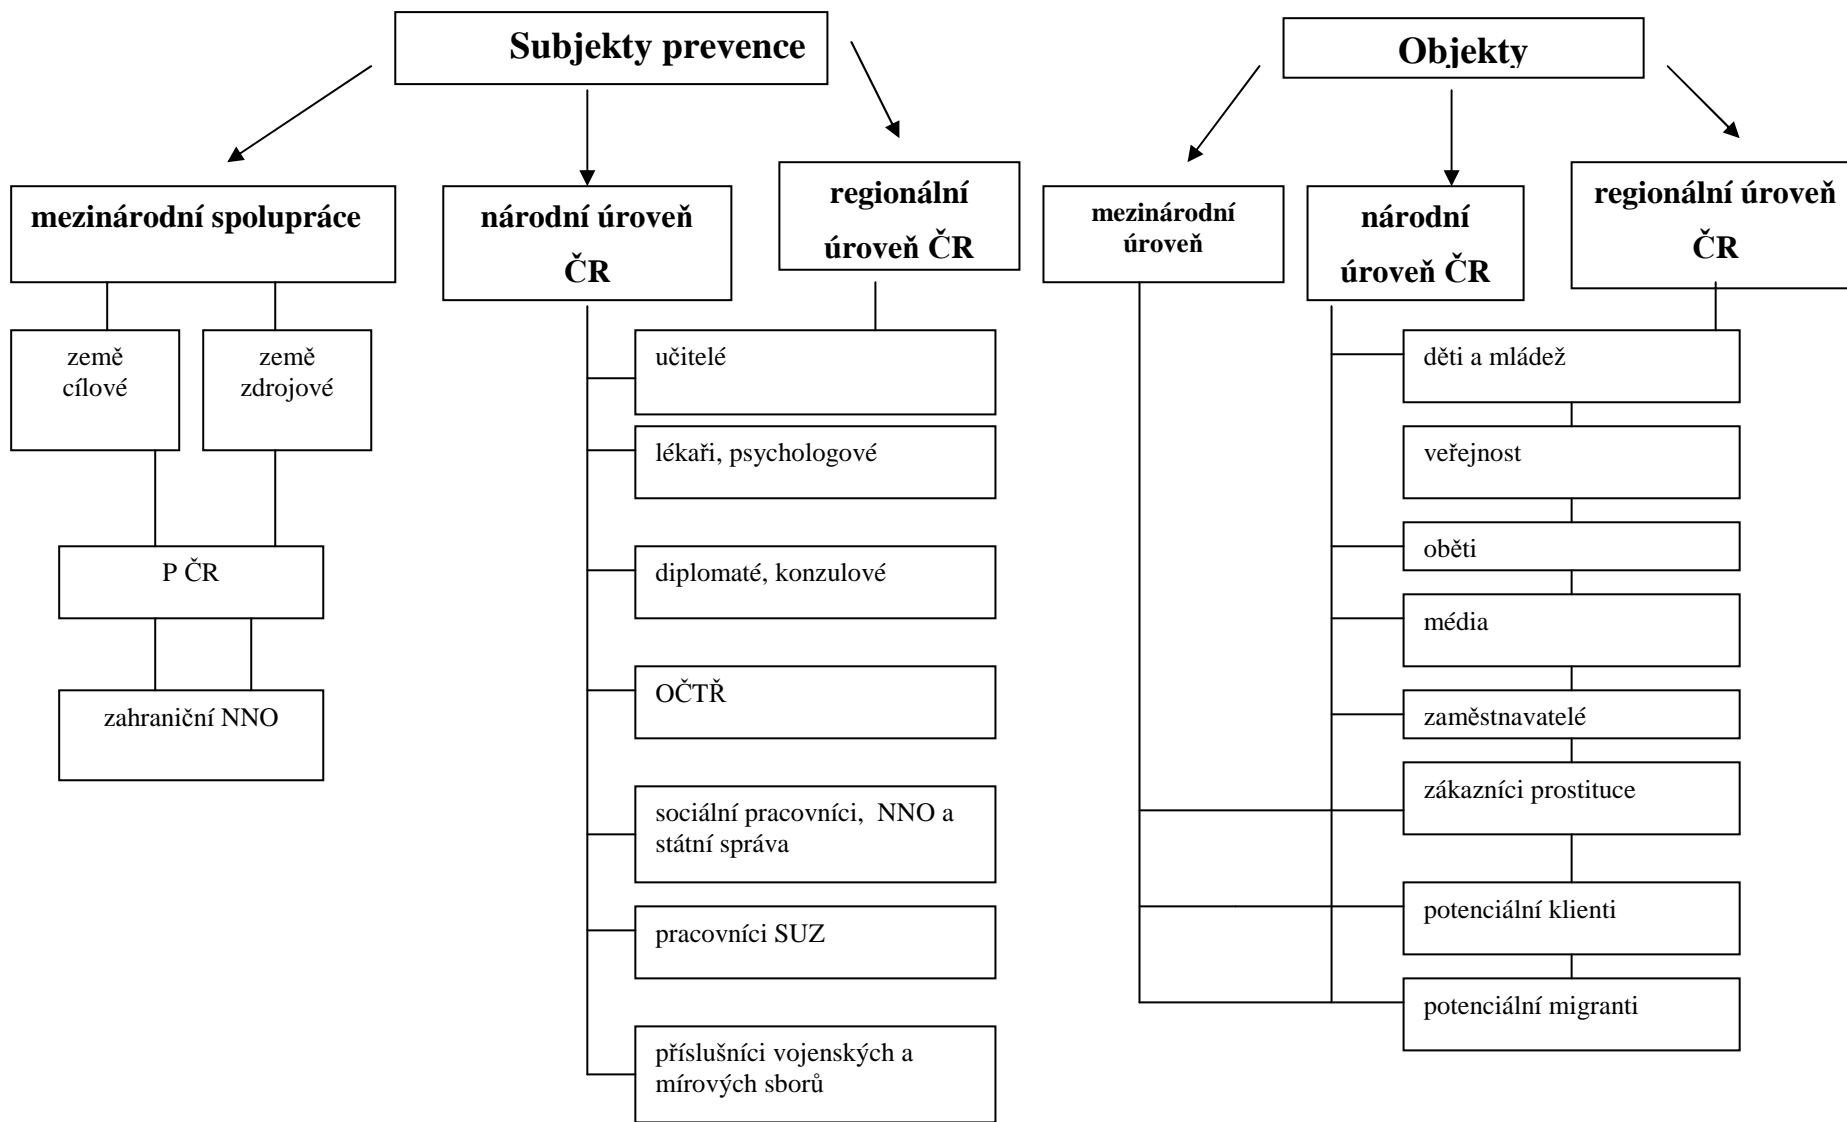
Subjekty prevence

mezinárodní spolupráce

země cílové

země zdrojové

P ČR

zahraniční NNO

národní úroveň ČR

regionální úroveň ČR

učitelé

lékaři, psychologové

diplomaté, konzulové

OČTŘ

sociální pracovníci, NNO a státní správa

pracovníci SUZ

příslušníci vojenských a mírových sborů

Objekty

mezinárodní úroveň

národní úroveň ČR

regionální úroveň ČR

děti a mládež

veřejnost

oběti

média

zaměstnavatelé

zákazníci prostituce

potenciální klienti

potenciální migranti